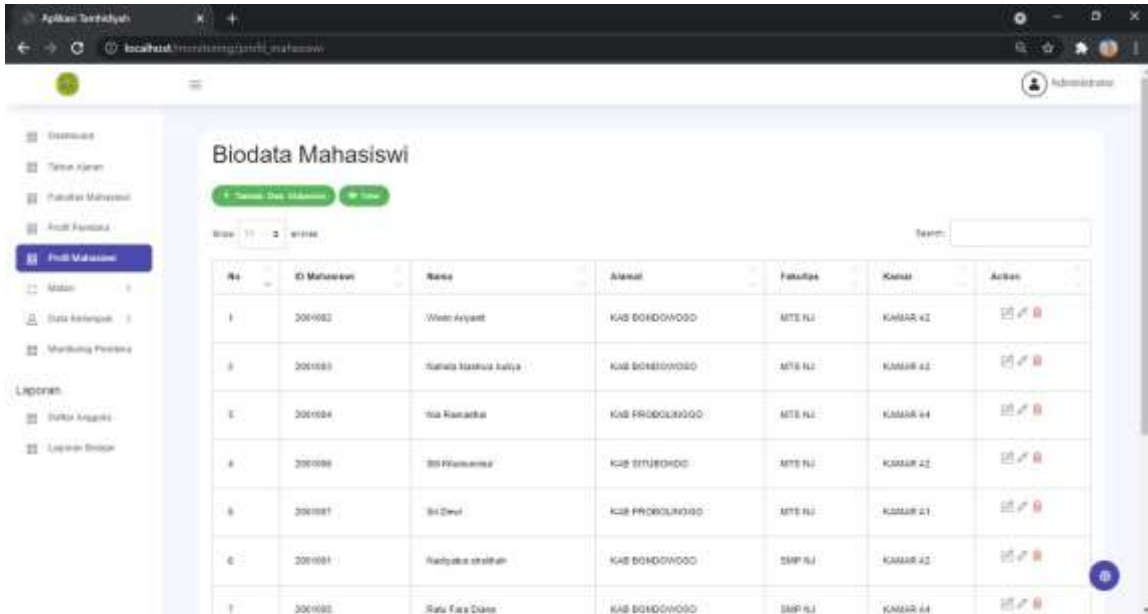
Aplikasi Tamhidiyah

localhost/monitoring/profil_mahasiswi

Administrator

Dashboard
Tahun Ajaran
Fakultas Mahasiswi
Profil Pembina
Profil Mahasiswi
Materi
Data Kelompok
Monitoring Pembina

Laporan
Daftar Anggota
Laporan Bulanan

Biodata Mahasiswi

+ Tambah Data Mahasiswi
View

Show 10 entries

Search:

| No | ID Mahasiswi | Nama | Alamat | Fakultas | Kamar | Action |
|---|---|---|---|---|---|---|
| 1 | 2001082 | Wiwin Ariyanti | KAB BONDOWOSO | MTS NJ | KAMAR A2 | |
| 2 | 2001083 | Nahata Nashwa kaliya | KAB BONDOWOSO | MTS NJ | KAMAR A2 | |
| 3 | 2001084 | Nia Ramadhai | KAB PROBOLINGGO | MTS NJ | KAMAR A4 | |
| 4 | 2001086 | Siti Nurmanisa | KAB SITUBONDO | MTS NJ | KAMAR A2 | |
| 5 | 2001087 | Sri Dewi | KAB PROBOLINGGO | MTS NJ | KAMAR A1 | |
| 6 | 2001081 | Nadyatus sholihah | KAB BONDOWOSO | SMP NJ | KAMAR A2 | |
| 7 | 2001085 | Ratu Fara Diana | KAB BONDOWOSO | SMP NJ | KAMAR A4 | |